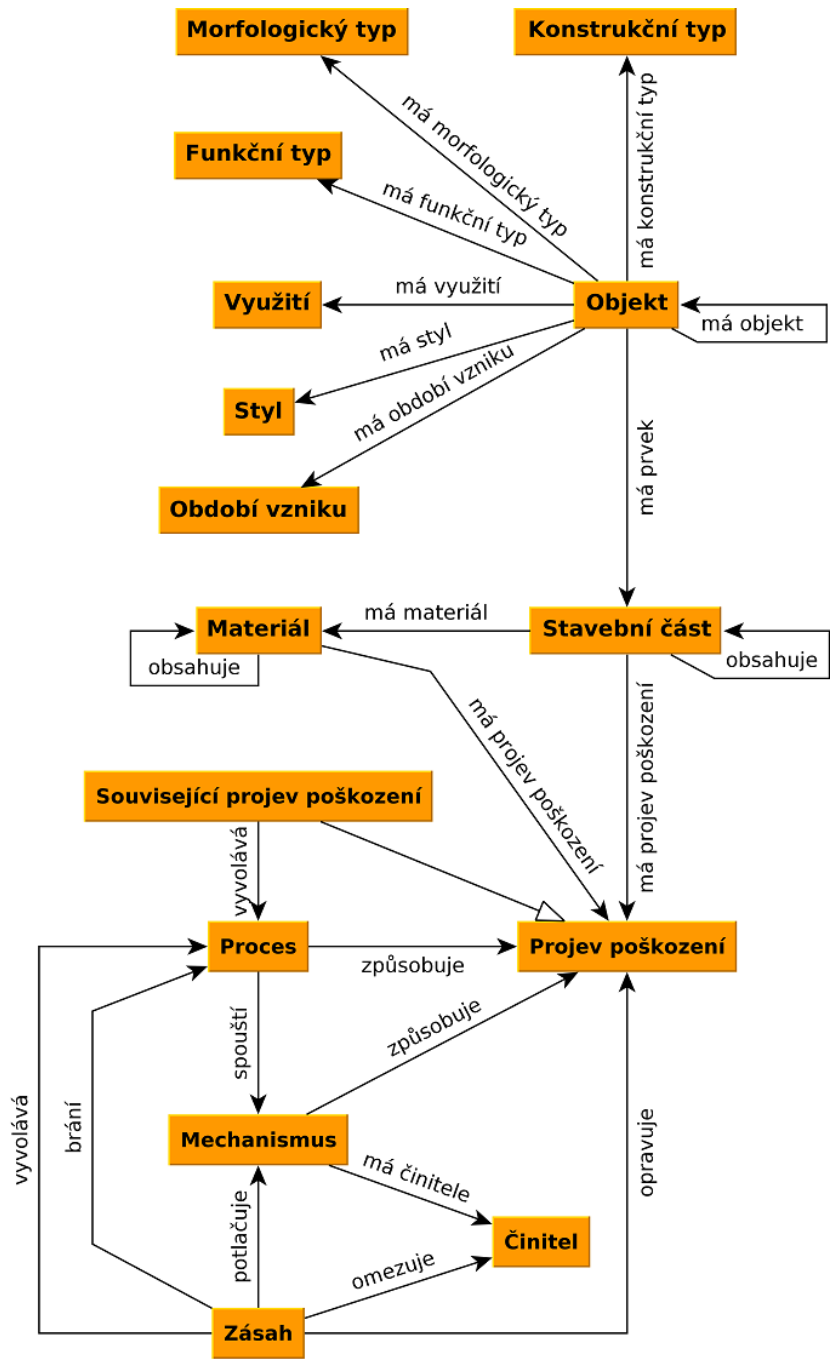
Morfologický typ

Konstrukční typ

má morfologický typ

má konstrukční typ

Funkční typ

má funkční typ

Využití

má využití

Objekt

má objekt

má styl

Styl

má období vzniku

Období vzniku

má prvek

Materiál

má materiál

Stavební část

obsahuje

obsahuje

má projev poškození

má projev poškození

Související projev poškození

vyvolává

Proces

způsobuje

Projev poškození

spouští

způsobuje

vyvolává

brání

Mechanismus

má činitele

opravuje

potlačuje

Činitel

omezuje

Zásah